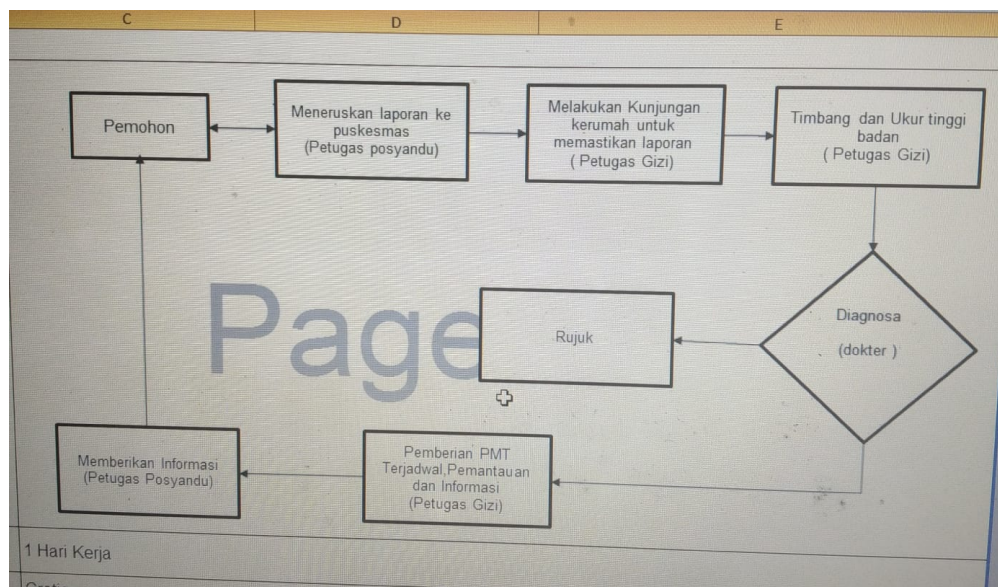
C D E

Pemohon

Meneruskan laporan ke puskesmas (Petugas posyandu)

Melakukan Kunjungan kerumah untuk memastikan laporan ( Petugas Gizi)

Timbang dan Ukur tinggi badan ( Petugas Gizi)

Page

Rujuk

Diagnosa

(dokter )

Memberikan Informasi (Petugas Posyandu)

Pemberian PMT Terjadwal,Pemantauan dan Informasi (Petugas Gizi)

1 Hari Kerja